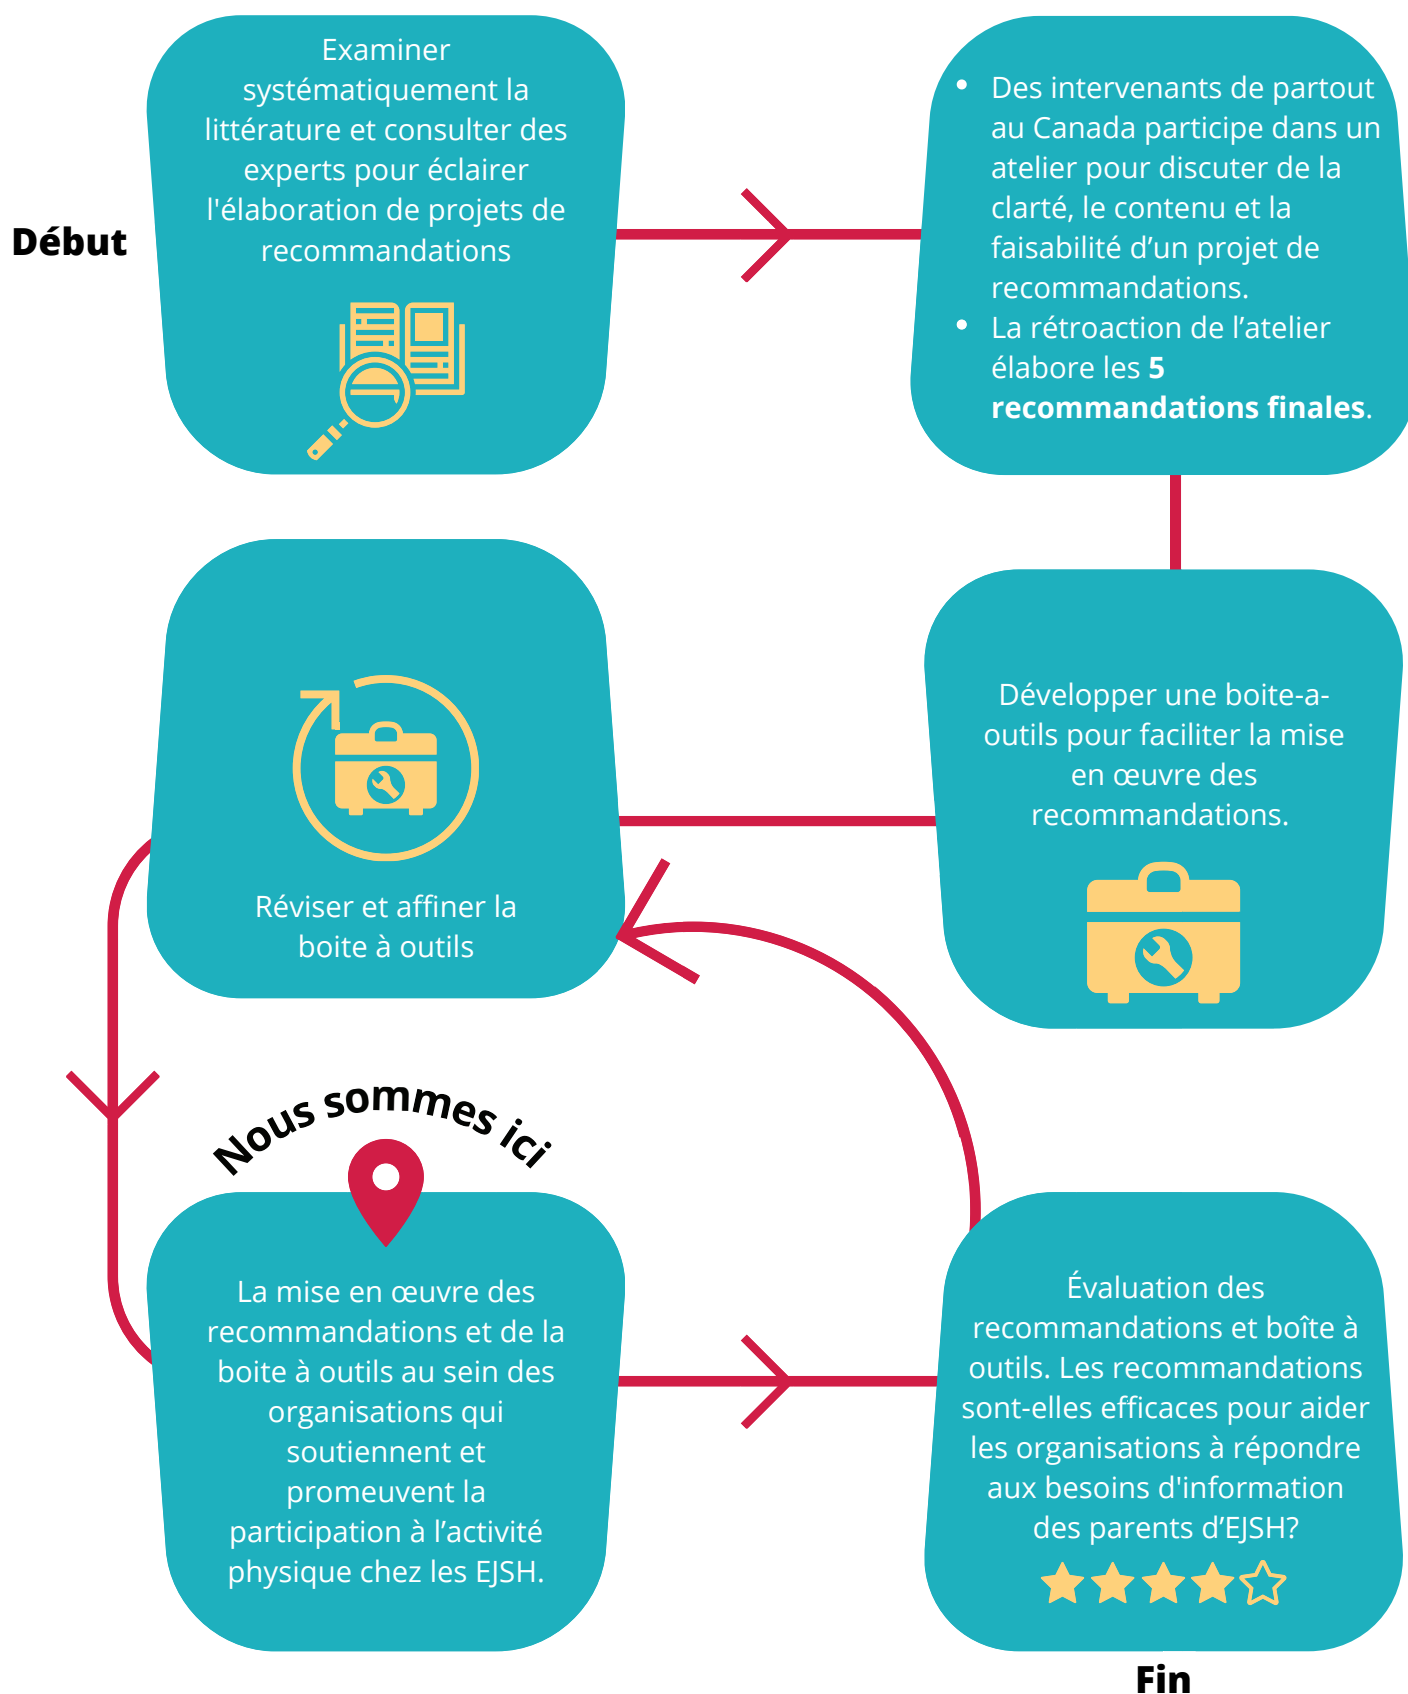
Début

Examiner systématiquement la littérature et consulter des experts pour éclairer l'élaboration de projets de recommandations

- Des intervenants de partout au Canada participe dans un atelier pour discuter de la clarté, le contenu et la faisabilité d'un projet de recommandations.
- La rétroaction de l'atelier élabore les **5 recommandations finales**.

Développer une boite-a-outils pour faciliter la mise en œuvre des recommandations.

Réviser et affiner la boite à outils

Nous sommes ici

La mise en œuvre des recommandations et de la boite à outils au sein des organisations qui soutiennent et promeuvent la participation à l'activité physique chez les EJSH.

Évaluation des recommandations et boîte à outils. Les recommandations sont-elles efficaces pour aider les organisations à répondre aux besoins d'information des parents d'EJSH?

Fin